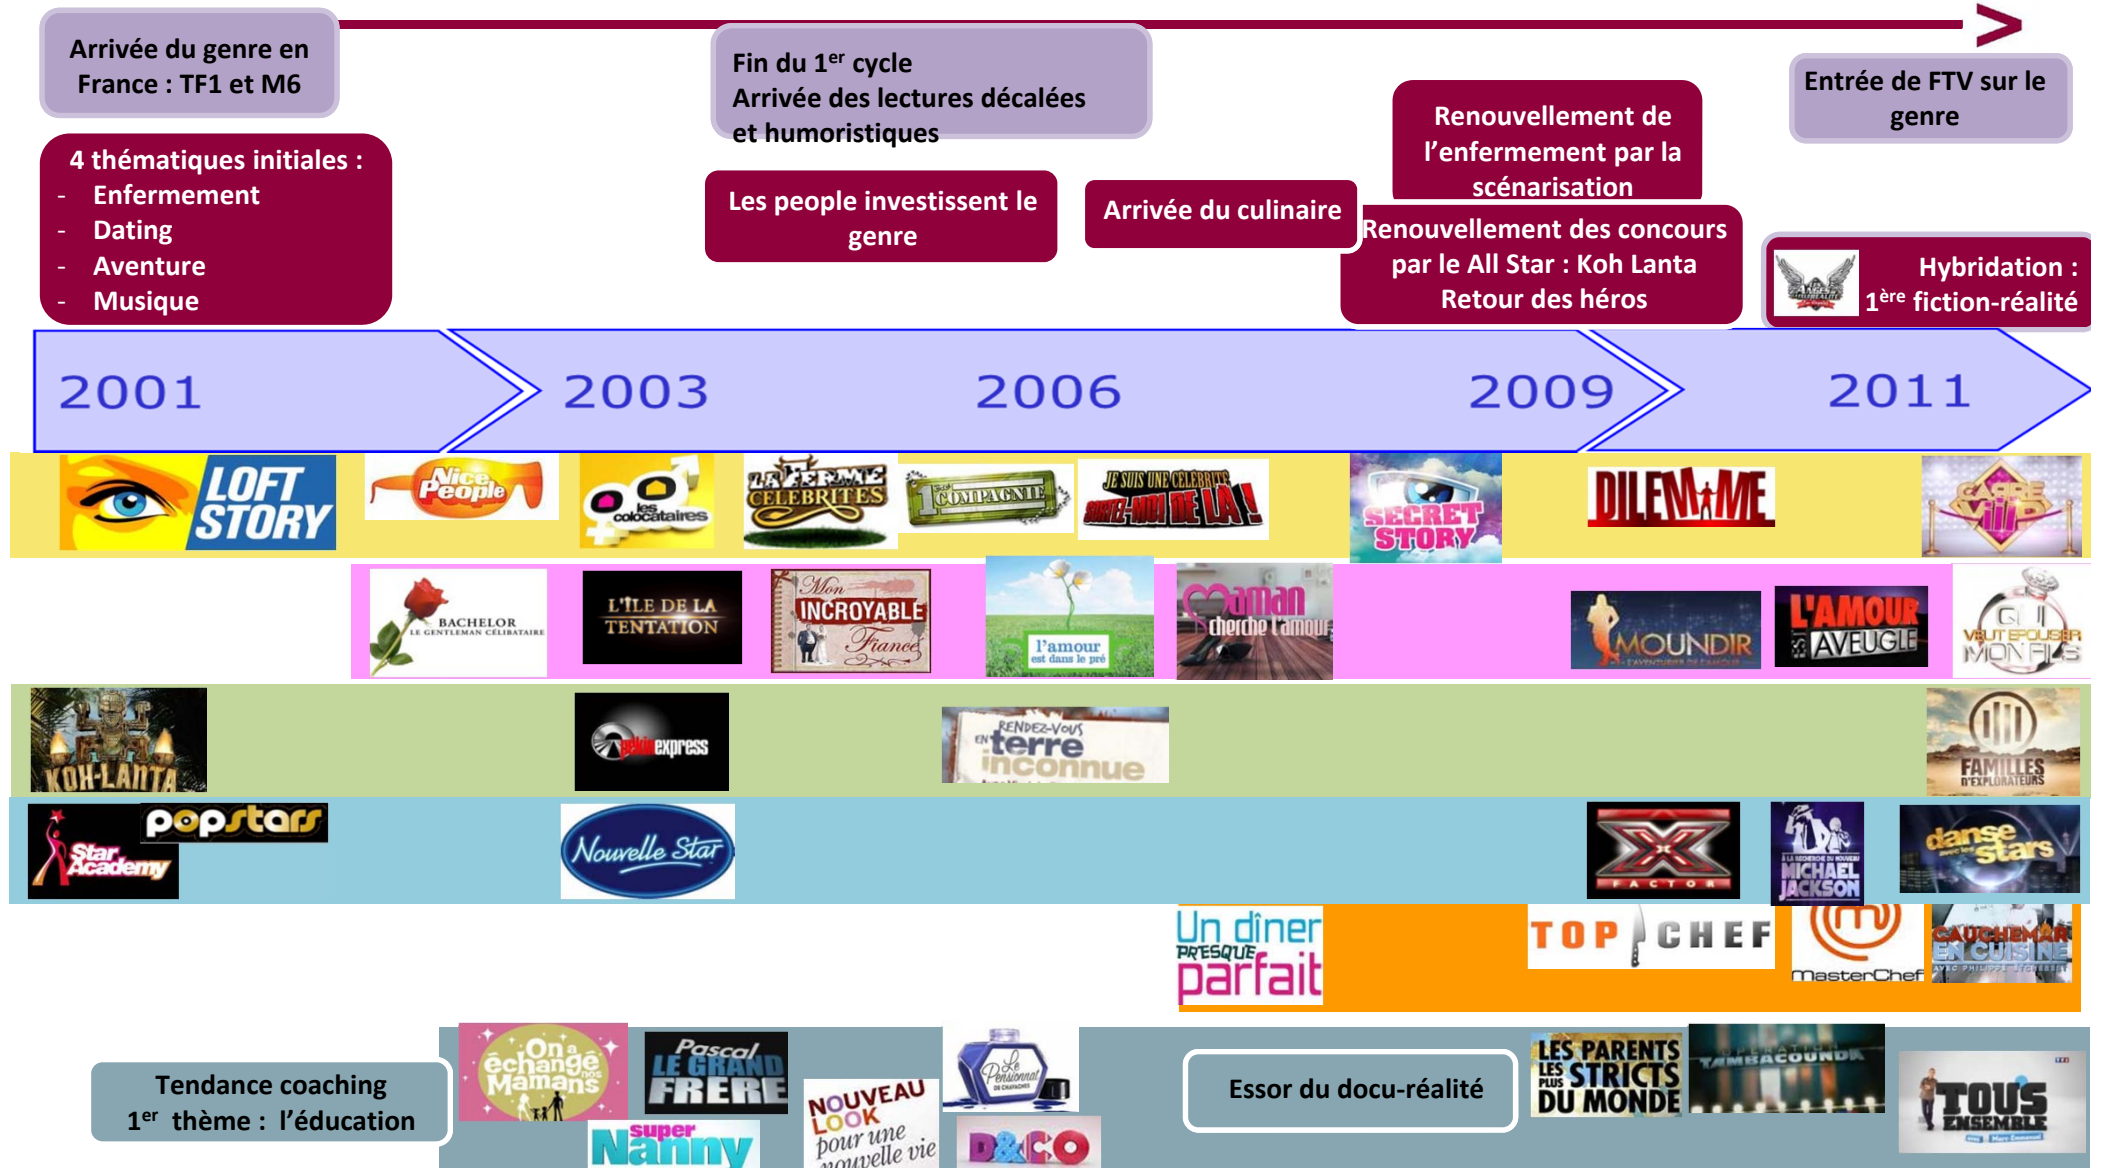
Arrivée du genre en France : TF1 et M6

Fin du 1$^{er}$ cycle
Arrivée des lectures décalées et humoristiques

Entrée de FTV sur le genre

Renouvellement de l'enfermement par la scénarisation

4 thématiques initiales :
- Enfermement
- Dating
- Aventure
- Musique

Les people investissent le genre

Arrivée du culinaire

Renouvellement des concours par le All Star : Koh Lanta
Retour des héros

Hybridation :
1$^{ère}$ fiction-réalité

2001 2003 2006 2009 2011

LOFT STORY
Nice People
les colocataires
LA FERME CELEBRITES
LA COMPAGNIE
JE SUIS UNE CÉLÉBRITÉ SORTEZ-MOI DE LÀ !
SECRET STORY
DILEMME
CARRÉ VIIP

BACHELOR LE GENTLEMAN CÉLIBATAIRE
L'ÎLE DE LA TENTATION
Mon INCROYABLE Fiancé
l'amour est dans le pré
Maman cherche l'amour
MOUNDIR L'AVENTURIER DE L'AMOUR
L'AMOUR AVEUGLE
QUI VEUT ÉPOUSER MON FILS

KOH-LANTA
pékin express
RENDEZ-VOUS EN terre inconnue
FAMILLES D'EXPLORATEURS

popstars
Star Academy
Nouvelle Star
X FACTOR
À LA RECHERCHE DU NOUVEAU MICHAEL JACKSON
danse avec les stars

Un dîner PRESQUE parfait
TOP CHEF
MasterChef
CAUCHEMAR EN CUISINE AVEC PHILIPPE ETCHEBEST

Tendance coaching
1$^{er}$ thème : l'éducation

On a échangé nos Mamans
Pascal LE GRAND FRÈRE
super Nanny
NOUVEAU LOOK pour une nouvelle vie
Le Pensionnat de Chavagnes
D&CO

Essor du docu-réalité

LES PARENTS LES PLUS STRICTS DU MONDE
TAMBACOUNDA
TOUS ENSEMBLE